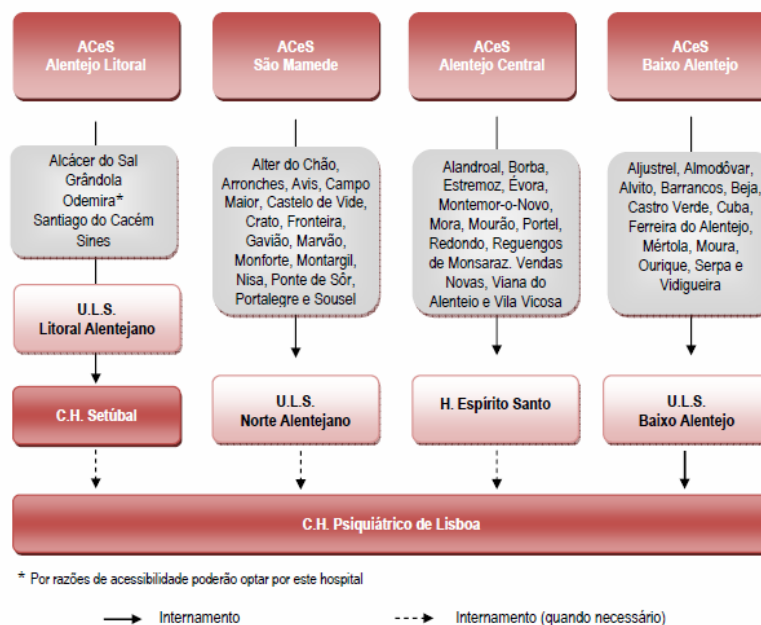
ACeS
Alentejo Litoral

ACeS
São Mamede

ACeS
Alentejo Central

ACeS
Baixo Alentejo

Alcácer do Sal
Grândola
Odemira*
Santiago do Cacém
Sines

Alter do Chão, Arronches, Avis, Campo Maior, Castelo de Vide, Crato, Fronteira, Gavião, Marvão, Monforte, Montargil, Nisa, Ponte de Sôr, Portalegre e Sousel

Alandroal, Borba, Estremoz, Évora, Montemor-o-Novo, Mora, Mourão, Portel, Redondo, Reguengos de Monsaraz. Vendas Novas, Viana do Alenteio e Vila Vicosa

Aljustrel, Almodôvar, Alvito, Barrancos, Beja, Castro Verde, Cuba, Ferreira do Alentejo, Mértola, Moura, Ourique, Serpa e Vidigueira

U.L.S.
Litoral Alentejano

C.H. Setúbal

U.L.S.
Norte Alentejano

H. Espírito Santo

U.L.S.
Baixo Alentejo

C.H. Psiquiátrico de Lisboa

* Por razões de acessibilidade poderão optar por este hospital

Internamento

Internamento (quando necessário)